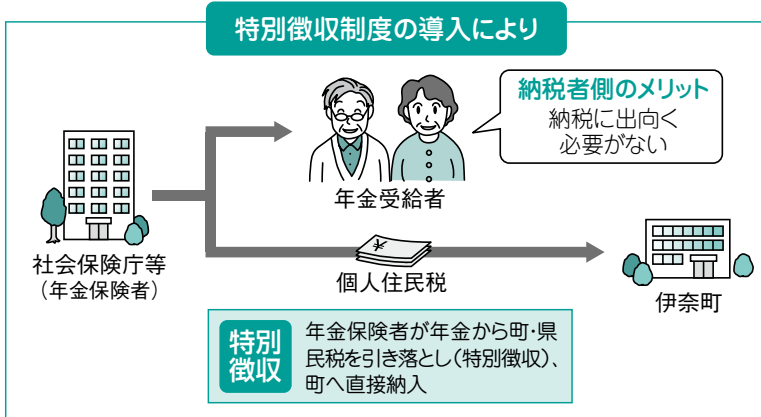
特別徴収制度の導入により

納税者側のメリット
納税に出向く
必要がない

年金受給者

社会保険庁等
（年金保険者）

¥

個人住民税

伊奈町

特別
徴収

年金保険者が年金から町・県民税を引き落とし（特別徴収）、町へ直接納入